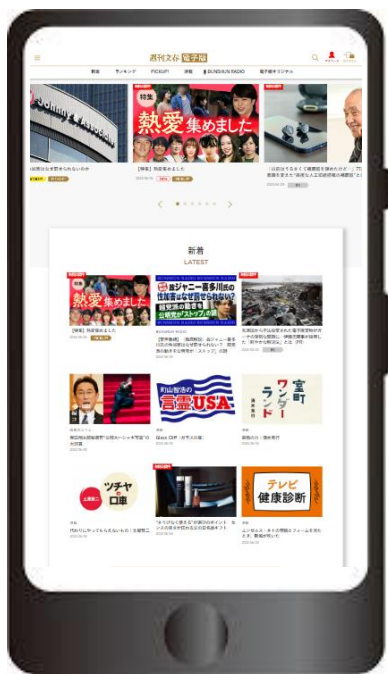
週刊文春 電子版

新着
ランキング
PICKUP
特報
SUNBUN RADIO
電子版オリジナル

特集
熱愛集めました

【特集】 熱愛集めました

新着
LATEST

特集
熱愛集めました

【特集】 熱愛集めました

故ジャニー喜多川氏の性加害はなぜ見逃されたか
公明党が"ストップ"の壁

町山智浩の言霊USA

富町ワンダーランド

ツチヤの口車

テレビ健康診断

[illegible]